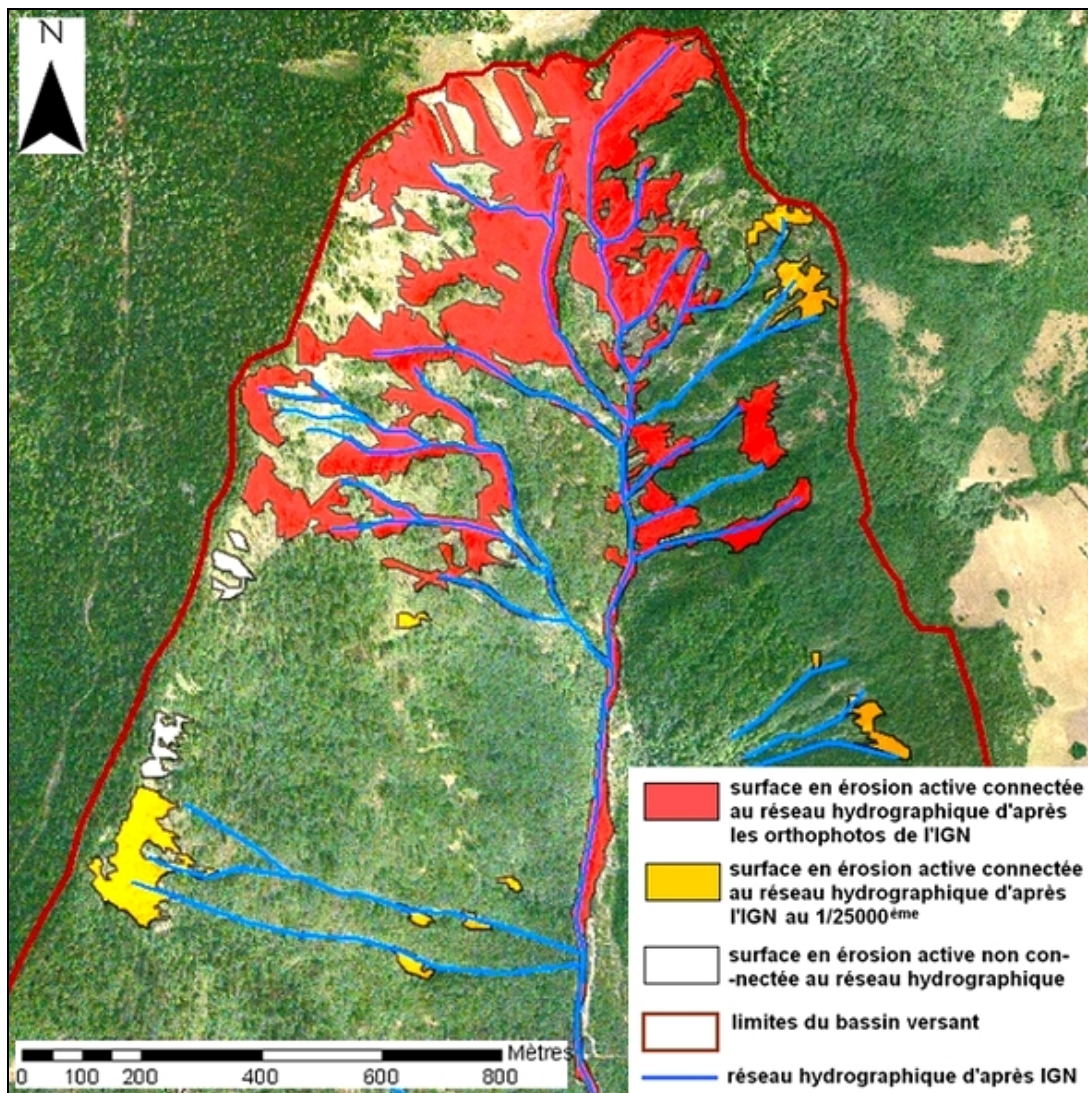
N

surface en érosion active connectée au réseau hydrographique d'après les orthophotos de l'IGN

surface en érosion active connectée au réseau hydrographique d'après l'IGN au 1/25000$^{ème}$

surface en érosion active non connectée au réseau hydrographique

limites du bassin versant

réseau hydrographique d'après IGN

Mètres
0 100 200 400 600 800